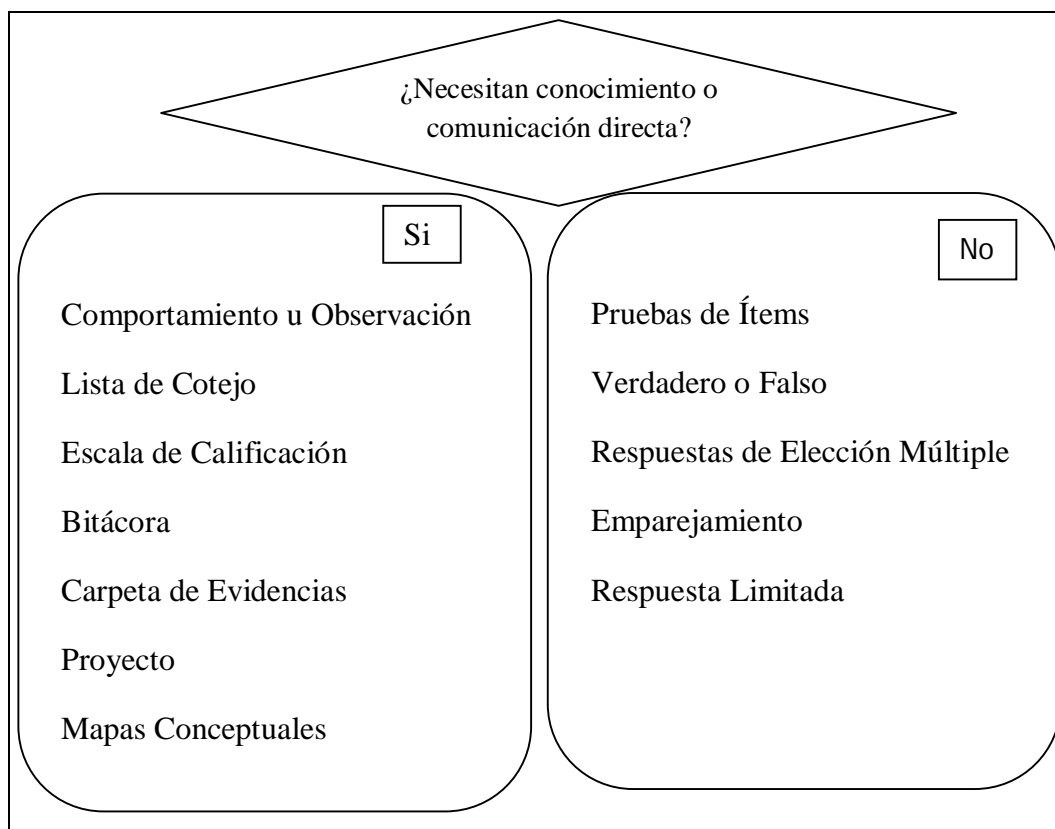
¿Necesitan conocimiento o comunicación directa?

Si

Comportamiento u Observación

Lista de Cotejo

Escala de Calificación

Bitácora

Carpeta de Evidencias

Proyecto

Mapas Conceptuales

No

Pruebas de Ítems

Verdadero o Falso

Respuestas de Elección Múltiple

Emparejamiento

Respuesta Limitada